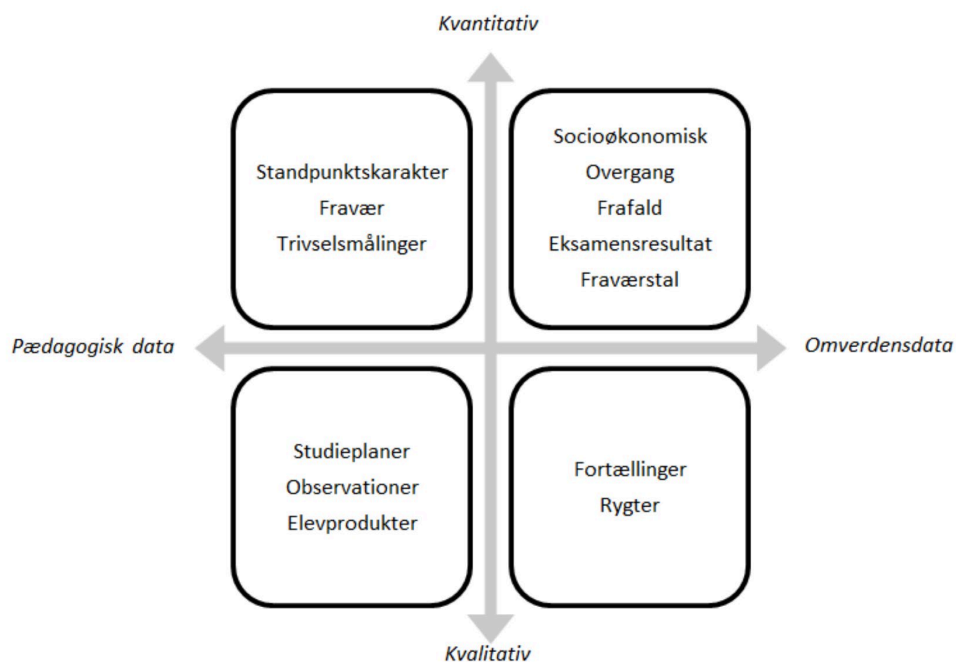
Kvantitativ

Standpunktskarakter
Fravær
Trivselsmålinger

Socioøkonomisk
Overgang
Frafald
Eksamensresultat
Fraværstal

Pædagogisk data

Omverdensdata

Studieplaner
Observationer
Elevprodukter

Fortællinger
Rygter

Kvalitativ